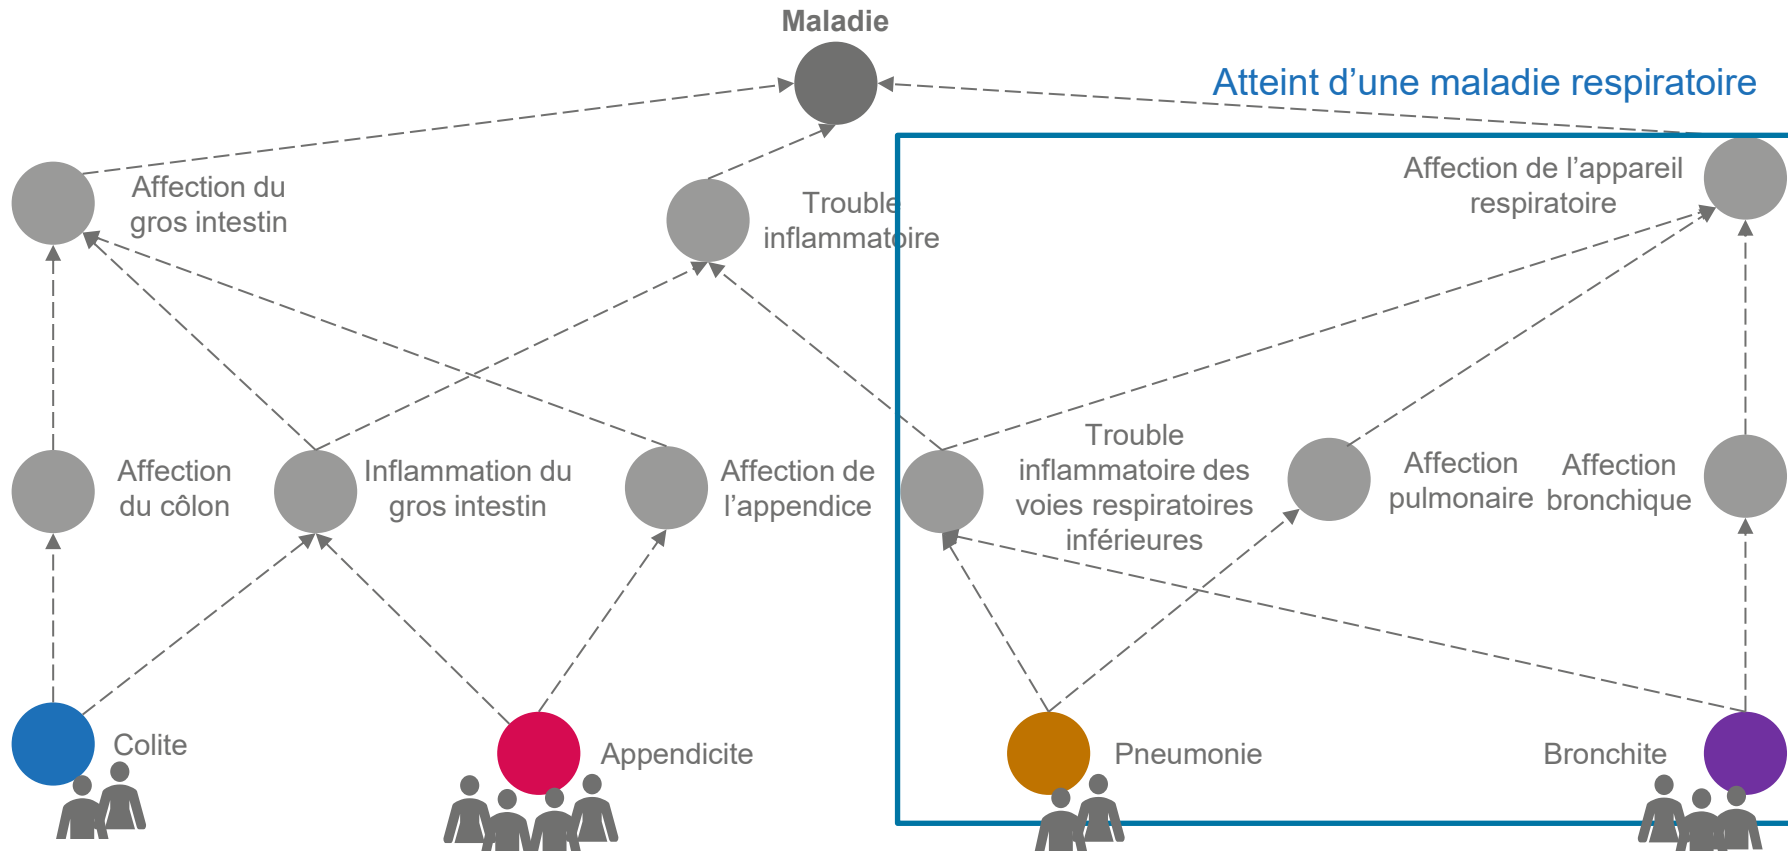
Maladie

Atteint d’une maladie respiratoire

Affection du gros intestin

Trouble inflammatoire

Affection de l’appareil respiratoire

Affection du côlon

Inflammation du gros intestin

Affection de l’appendice

Trouble inflammatoire des voies respiratoires inférieures

Affection pulmonaire

Affection bronchique

Colite

Appendicite

Pneumonie

Bronchite